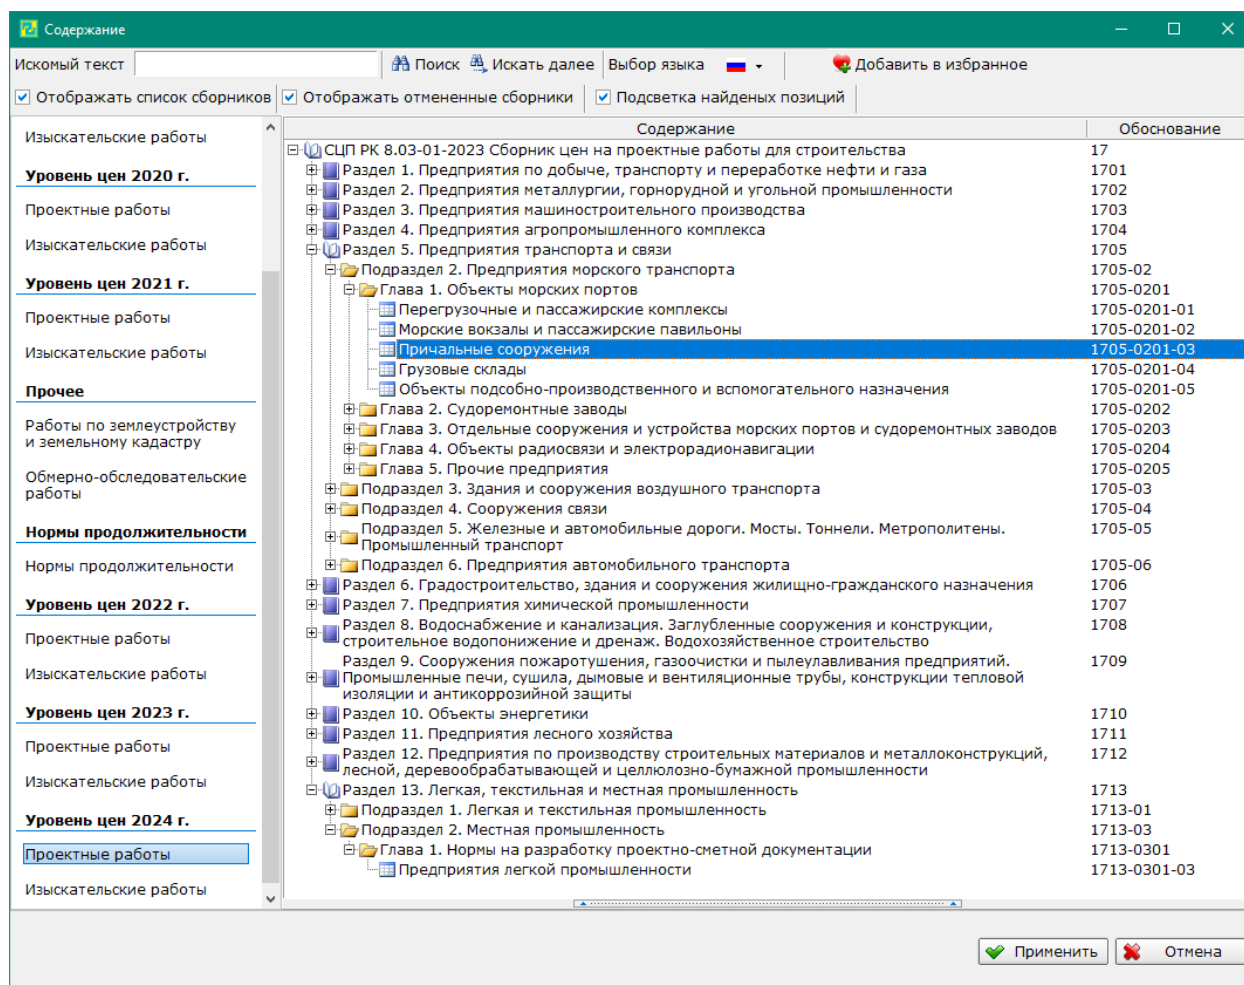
Содержание

Искомый текст | Поиск | Искать далее | Выбор языка | Добавить в избранное

Отображать список сборников | Отображать отмененные сборники | Подсветка найденых позиций

Изыскательские работы

Уровень цен 2020 г.

Проектные работы

Изыскательские работы

Уровень цен 2021 г.

Проектные работы

Изыскательские работы

Прочее

Работы по землеустройству и земельному кадастру

Обмерно-обследовательские работы

Нормы продолжительности

Нормы продолжительности

Уровень цен 2022 г.

Проектные работы

Изыскательские работы

Уровень цен 2023 г.

Проектные работы

Изыскательские работы

Уровень цен 2024 г.

Проектные работы

Изыскательские работы

| Содержание | Обоснование |
|---|---|
| СЦП РК 8.03-01-2023 Сборник цен на проектные работы для строительства | 17 |
| Раздел 1. Предприятия по добыче, транспорту и переработке нефти и газа | 1701 |
| Раздел 2. Предприятия металлургии, горнорудной и угольной промышленности | 1702 |
| Раздел 3. Предприятия машиностроительного производства | 1703 |
| Раздел 4. Предприятия агропромышленного комплекса | 1704 |
| Раздел 5. Предприятия транспорта и связи | 1705 |
| Подраздел 2. Предприятия морского транспорта | 1705-02 |
| Глава 1. Объекты морских портов | 1705-0201 |
| Перегрузочные и пассажирские комплексы | 1705-0201-01 |
| Морские вокзалы и пассажирские павильоны | 1705-0201-02 |
| Причальные сооружения | 1705-0201-03 |
| Грузовые склады | 1705-0201-04 |
| Объекты подсобно-производственного и вспомогательного назначения | 1705-0201-05 |
| Глава 2. Судоремонтные заводы | 1705-0202 |
| Глава 3. Отдельные сооружения и устройства морских портов и судоремонтных заводов | 1705-0203 |
| Глава 4. Объекты радиосвязи и электрорадионавигации | 1705-0204 |
| Глава 5. Прочие предприятия | 1705-0205 |
| Подраздел 3. Здания и сооружения воздушного транспорта | 1705-03 |
| Подраздел 4. Сооружения связи | 1705-04 |
| Подраздел 5. Железные и автомобильные дороги. Мосты. Тоннели. Метрополитены. Промышленный транспорт | 1705-05 |
| Подраздел 6. Предприятия автомобильного транспорта | 1705-06 |
| Раздел 6. Градостроительство, здания и сооружения жилищно-гражданского назначения | 1706 |
| Раздел 7. Предприятия химической промышленности | 1707 |
| Раздел 8. Водоснабжение и канализация. Заглубленные сооружения и конструкции, строительное водопонижение и дренаж. Водохозяйственное строительство | 1708 |
| Раздел 9. Сооружения пожаротушения, газоочистки и пылеулавливания предприятий. Промышленные печи, сушила, дымовые и вентиляционные трубы, конструкции тепловой изоляции и антикоррозийной защиты | 1709 |
| Раздел 10. Объекты энергетики | 1710 |
| Раздел 11. Предприятия лесного хозяйства | 1711 |
| Раздел 12. Предприятия по производству строительных материалов и металлоконструкций, лесной, деревообрабатывающей и целлюлозно-бумажной промышленности | 1712 |
| Раздел 13. Легкая, текстильная и местная промышленность | 1713 |
| Подраздел 1. Легкая и текстильная промышленность | 1713-01 |
| Подраздел 2. Местная промышленность | 1713-03 |
| Глава 1. Нормы на разработку проектно-сметной документации | 1713-0301 |
| Предприятия легкой промышленности | 1713-0301-03 |

Применить | Отмена